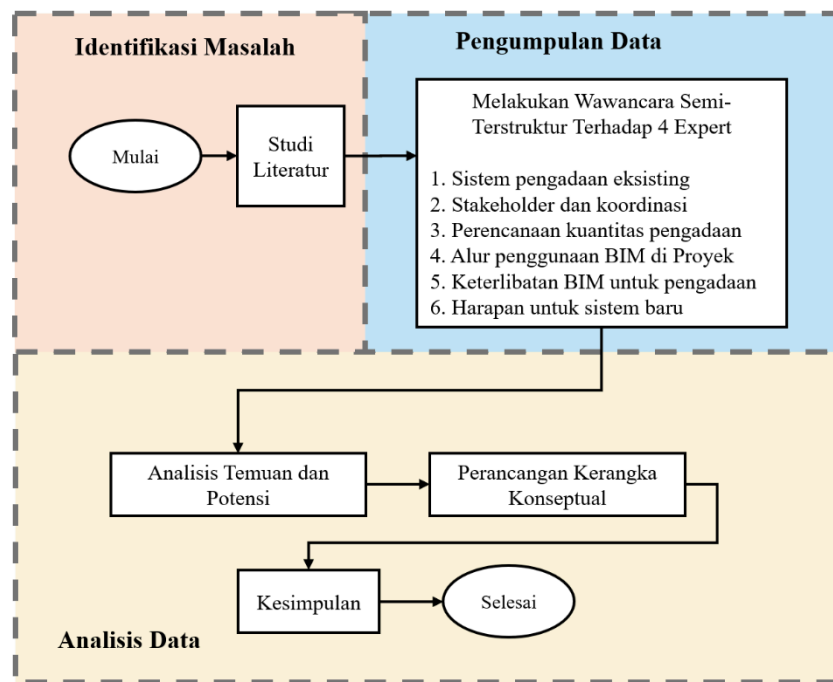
Identifikasi Masalah

Pengumpulan Data

Mulai

Studi Literatur

Melakukan Wawancara Semi-Terstruktur Terhadap 4 Expert

1. Sistem pengadaan eksisting
2. Stakeholder dan koordinasi
3. Perencanaan kuantitas pengadaan
4. Alur penggunaan BIM di Proyek
5. Keterlibatan BIM untuk pengadaan
6. Harapan untuk sistem baru

Analisis Temuan dan Potensi

Perancangan Kerangka Konseptual

Kesimpulan

Selesai

Analisis Data